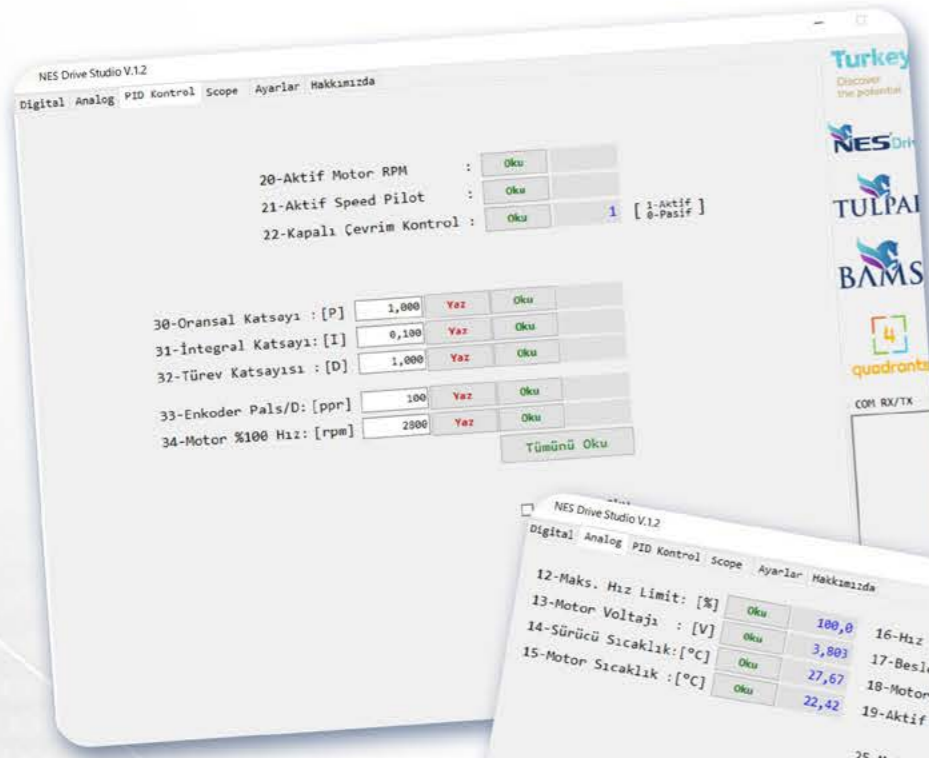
NES Drive Studio V.1.2

Digital Analog PID Kontrol Scope Ayarlar Hakkımızda

20-Aktif Motor RPM : Oku
21-Aktif Speed Pilot : Oku
22-Kapalı Çevrim Kontrol : Oku 1 [ 1-Aktif 0-Pasif ]

30-Oransal Katsayı : [P] 1,000 Yaz Oku
31-İntegral Katsayı: [I] 0,100 Yaz Oku
32-Türev Katsayısı : [D] 1,000 Yaz Oku

33-Enkoder Pals/D: [ppr] 100 Yaz Oku
34-Motor %100 Hız: [rpm] 2800 Yaz Oku
Tümünü Oku

Turkey
Discover the potential

NES Dri

TULPAI

BAMS

quadrants

COM RX/TX

NES Drive Studio V.1.2

Digital Analog PID Kontrol Scope Ayarlar Hakkımızda

12-Maks. Hız Limit: [%] Oku 100,0
13-Motor Voltajı : [V] Oku 3,803
14-Sürücü Sıcaklık:[°C] Oku 27,67
15-Motor Sıcaklık :[°C] Oku 22,42

16-Hız
17-Besl
18-Motor
19-Aktif